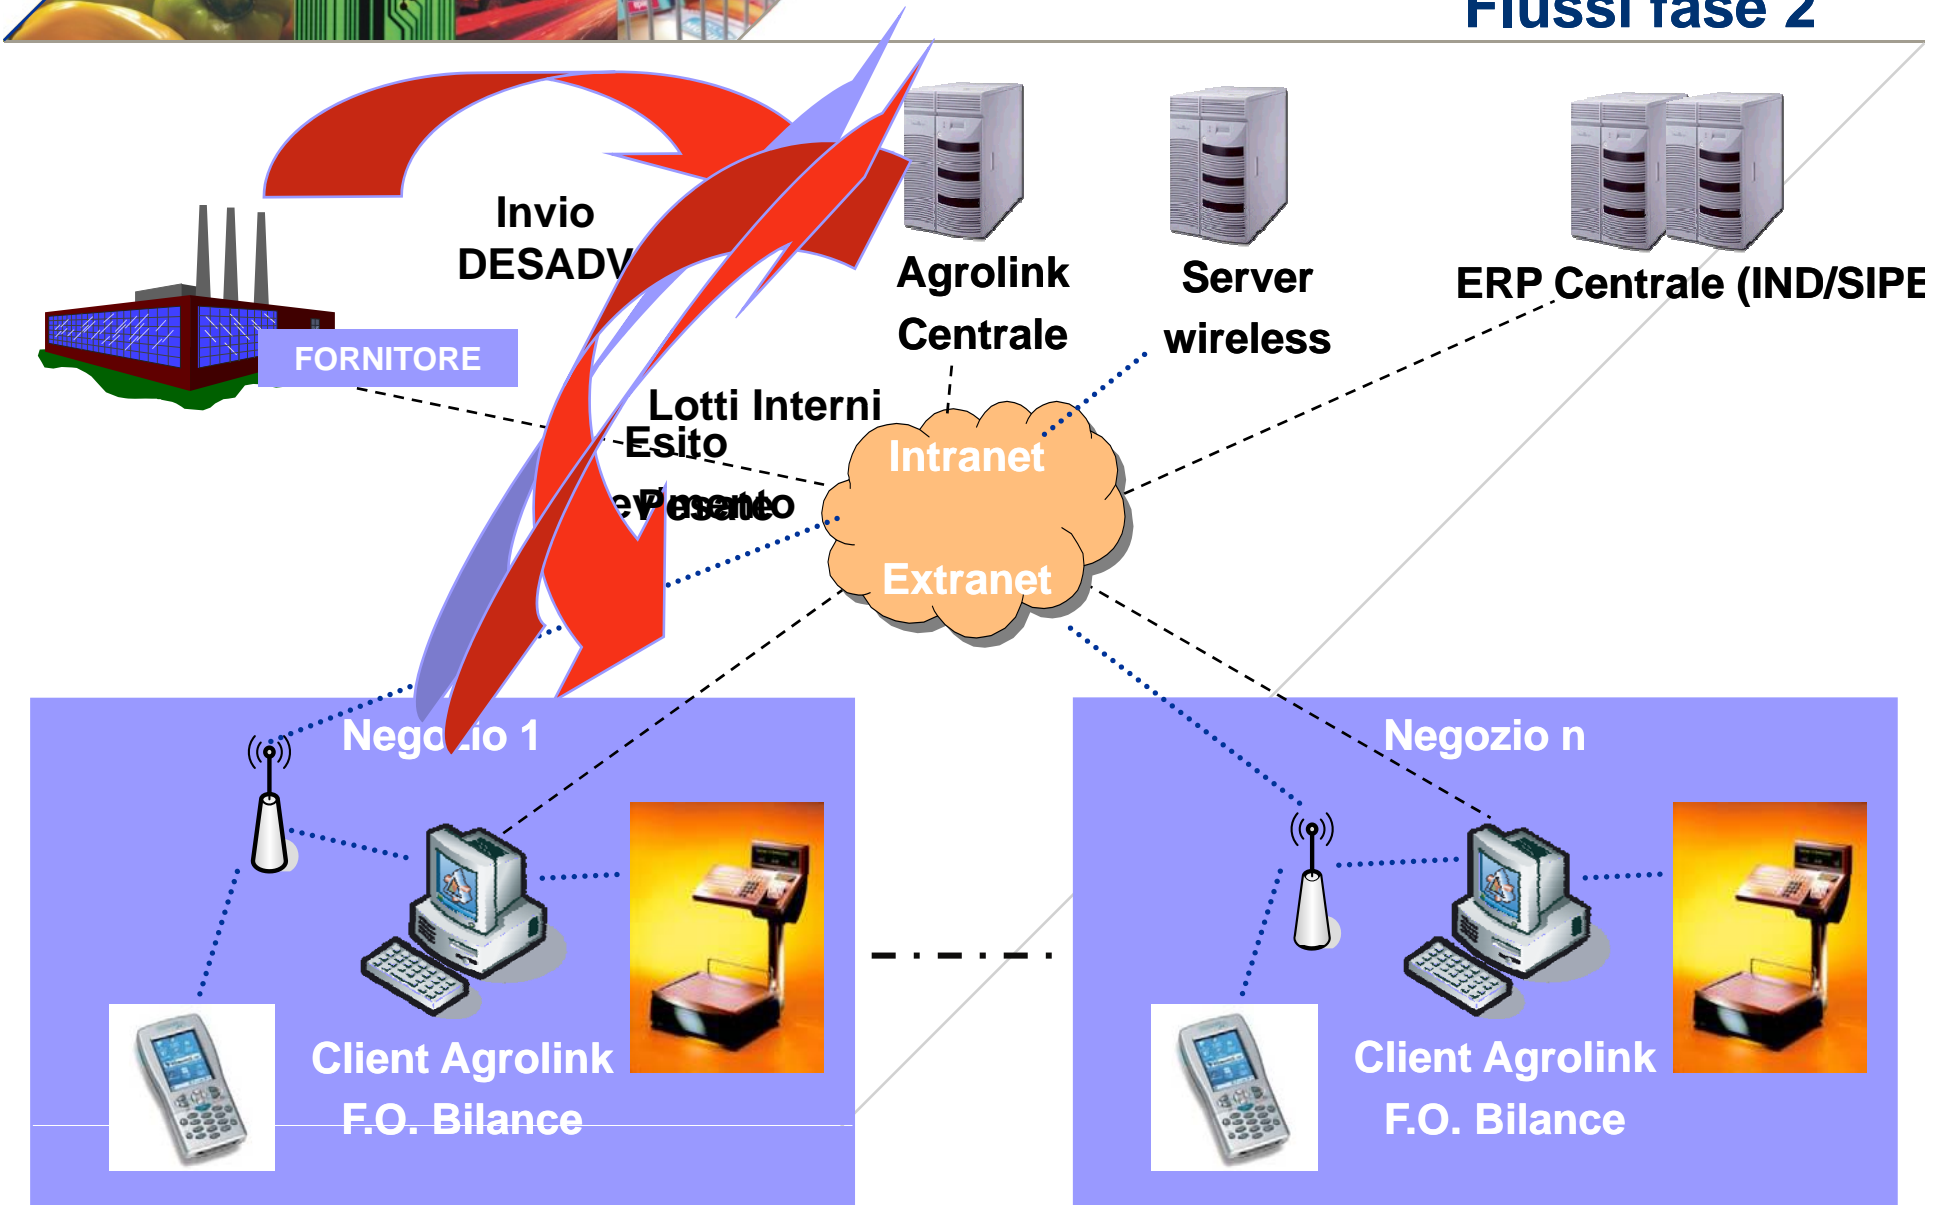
Flussi fase 2

Invio DESADV

FORNITORE

Agrolink Centrale

Server wireless

ERP Centrale (IND/SIPE

Lotti Interni

Esito

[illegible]

Intranet

Extranet

Nego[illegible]io 1

Client Agrolink F.O. Bilance

Negozio n

Client Agrolink F.O. Bilance